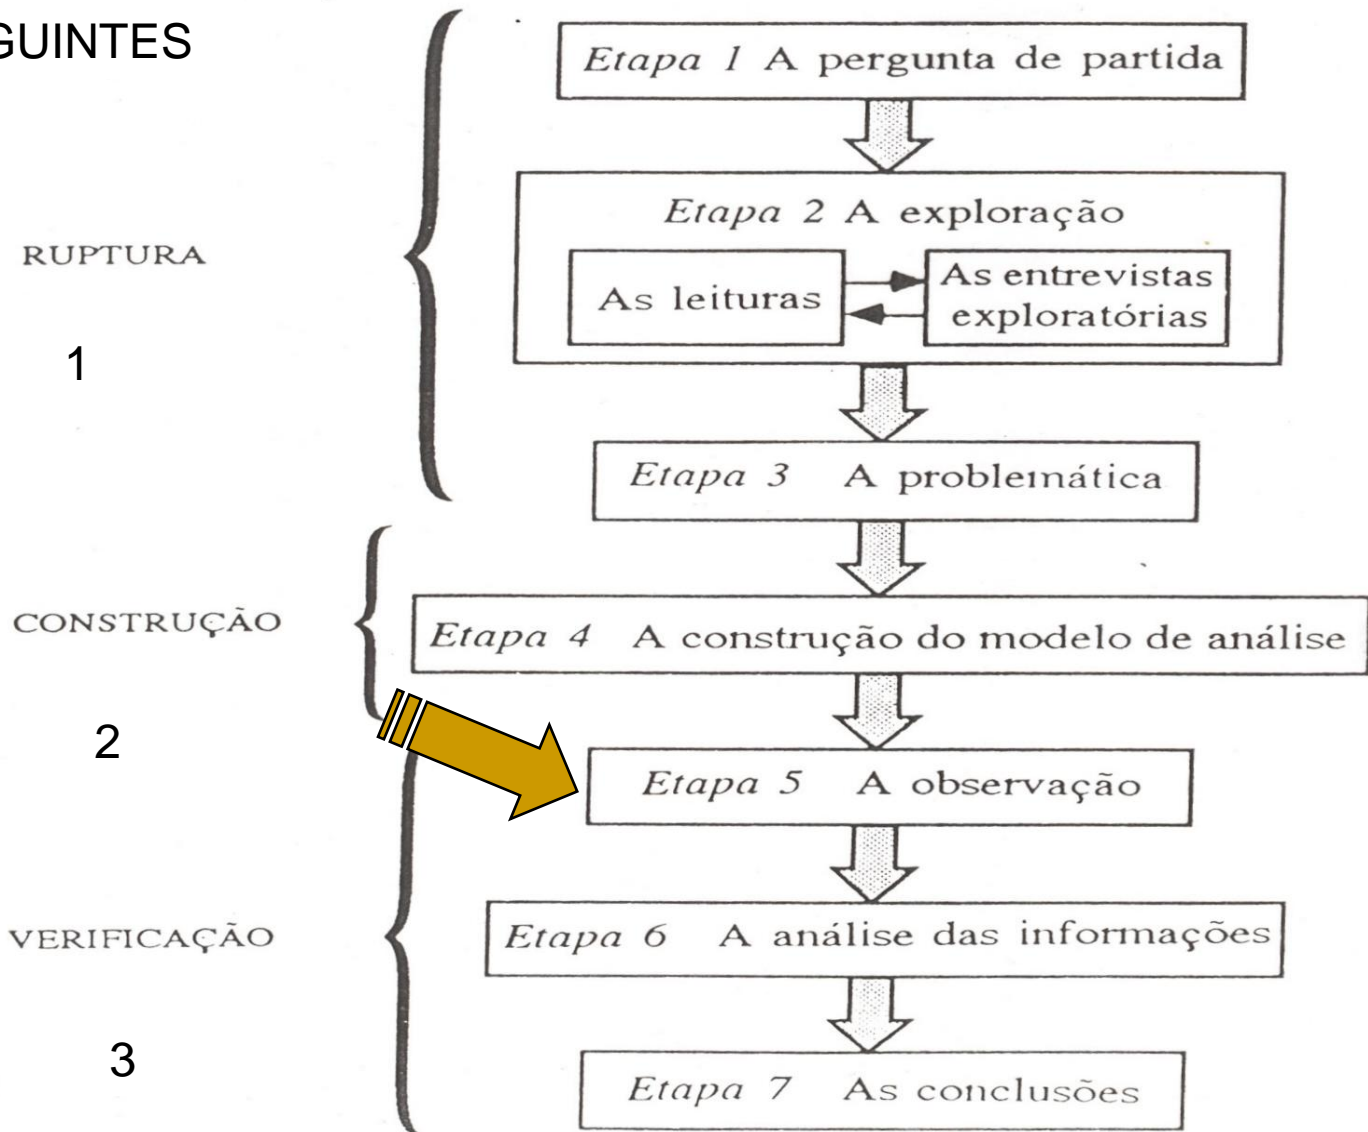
GUINTES

RUPTURA

1

CONSTRUÇÃO

2

VERIFICAÇÃO

3

*Etapa 1* A pergunta de partida

*Etapa 2* A exploração

As leituras

As entrevistas exploratórias

*Etapa 3* A problemática

*Etapa 4* A construção do modelo de análise

*Etapa 5* A observação

*Etapa 6* A análise das informações

*Etapa 7* As conclusões